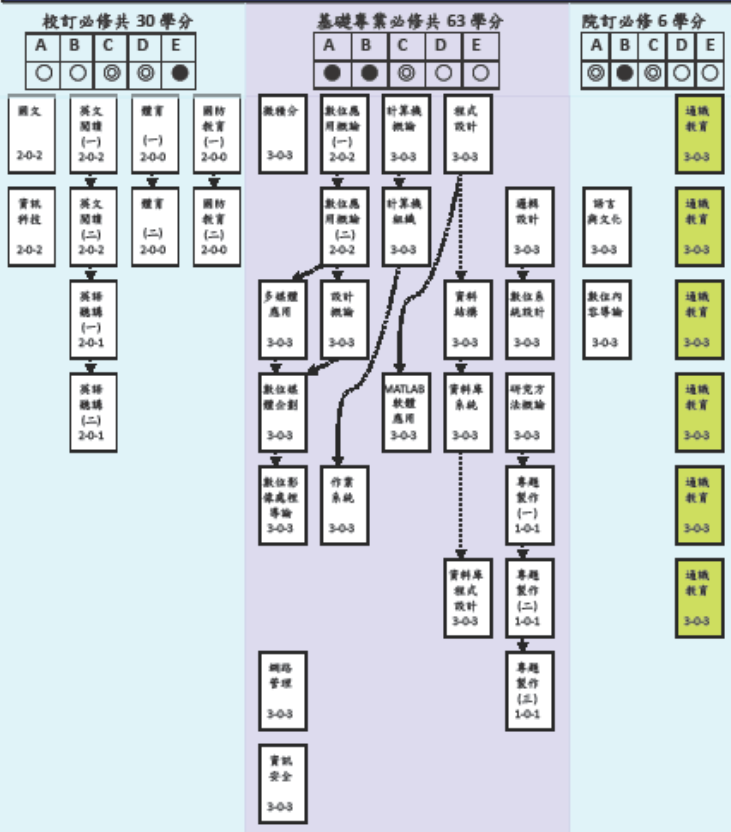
校訂必修共 30 學分

| A | B | C | D | E |
|---|---|---|---|---|
| ○ | ○ | ◎ | ◎ | ● |

國文 2-0-2

英文閱讀(一) 2-0-2

體育(一) 2-0-0

國防教育(一) 2-0-0

資訊科技 2-0-2

英文閱讀(二) 2-0-2

體育(二) 2-0-0

國防教育(二) 2-0-0

英語聽講(一) 2-0-1

英語聽講(二) 2-0-1

基礎專業必修共 63 學分

| A | B | C | D | E |
|---|---|---|---|---|
| ● | ● | ◎ | ○ | ○ |

微積分 3-0-3

數位應用概論(一) 2-0-2

計算機概論 3-0-3

程式設計 3-0-3

數位應用概論(二) 2-0-2

計算機組織 3-0-3

邏輯設計 3-0-3

多媒體應用 3-0-3

設計概論 3-0-3

資料結構 3-0-3

數位系統設計 3-0-3

數位媒體企劃 3-0-3

MATLAB 軟體應用 3-0-3

資料庫系統 3-0-3

研究方法概論 3-0-3

數位影像處理導論 3-0-3

作業系統 3-0-3

專題製作(一) 1-0-1

資料庫程式設計 3-0-3

專題製作(二) 1-0-1

網路管理 3-0-3

專題製作(三) 1-0-1

資訊安全 3-0-3

院訂必修 6 學分

| A | B | C | D | E |
|---|---|---|---|---|
| ◎ | ● | ◎ | ○ | ○ |

語言與文化 3-0-3

數位內容導論 3-0-3

通識教育 3-0-3

通識教育 3-0-3

通識教育 3-0-3

通識教育 3-0-3

通識教育 3-0-3

通識教育 3-0-3